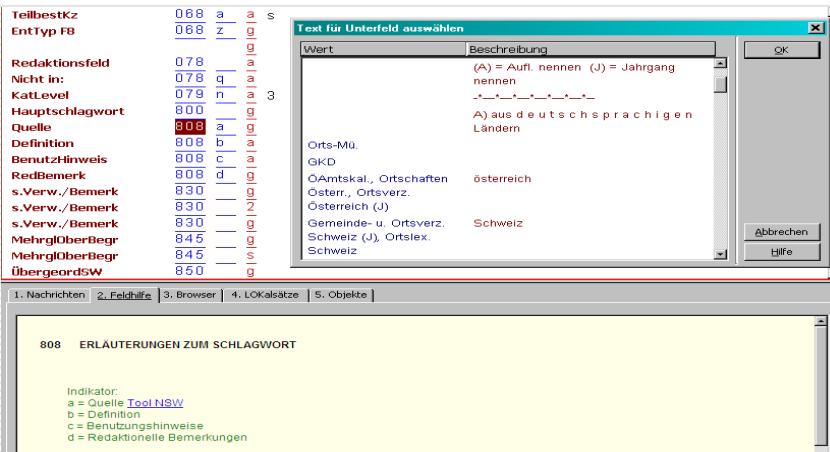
| | | | | |
|---|---|---|---|---|
| TeilbestKz | 068 | a | a | s |
| EntTyp F8 | 068 | z | g | |
| | | | g | |
| Redaktionsfeld | 078 | | a | |
| Nicht in: | 078 | q | a | |
| KatLevel | 079 | n | a | 3 |
| Hauptschlagwort | 800 | | g | |
| Quelle | 808 | a | g | |
| Definition | 808 | b | a | |
| BenutzHinweis | 808 | c | a | |
| RedBemerk | 808 | d | g | |
| s.Verw./Bemerk | 830 | | g | |
| s.Verw./Bemerk | 830 | | 2 | |
| s.Verw./Bemerk | 830 | | g | |
| MehrglOberBegr | 845 | | g | |
| MehrglOberBegr | 845 | | s | |
| ÜbergeordSW | 850 | | g | |

Text für Unterfeld auswählen

| Wert | Beschreibung |
|---|---|
| | (A) = Aufl. nennen (J) = Jahrgang nennen |
| | -*—*—*—*—*—*— |
| | A) aus d e u t s c h s p r a c h i g e n Ländern |
| Orts-Mü. | |
| GKD | |
| ÖAmtskal., Ortschaften Österr., Ortsverz. Österreich (J) | österreich |
| Gemeinde- u. Ortsverz. Schweiz (J), Ortslex. Schweiz | Schweiz |

OK
Abbrechen
Hilfe

1. Nachrichten | 2. Feldhilfe | 3. Browser | 4. LOKalsätze | 5. Objekte

808 ERLÄUTERUNGEN ZUM SCHLAGWORT

Indikator:
a = Quelle Tool NSW
b = Definition
c = Benutzungshinweise
d = Redaktionelle Bemerkungen